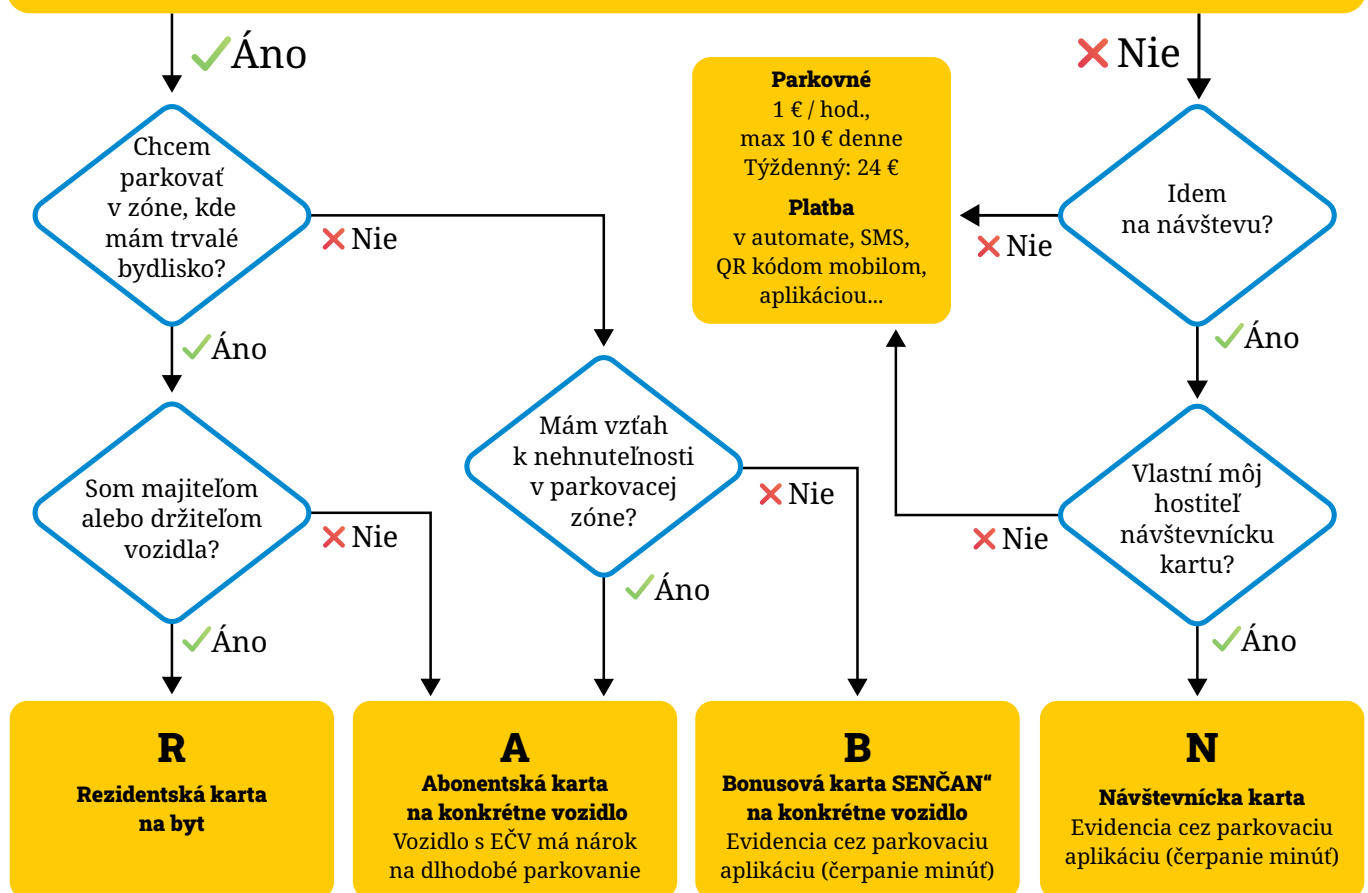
Áno

Nie

Parkovné
1 € / hod., max 10 € denne
Týždenný: 24 €

Platba
v automate, SMS, QR kódom mobilom, aplikáciou...

Chcem parkovať v zóne, kde mám trvalé bydlisko?

Nie

Idem na návštevu?

Nie

Áno

Áno

Mám vzťah k nehnuteľnosti v parkovacej zóne?

Som majiteľom alebo držiteľom vozidla?

Nie

Nie

Vlastní môj hostiteľ návštevnícku kartu?

Nie

Áno

Áno

Áno

R
Rezidentská karta na byt

A
Abonentská karta na konkrétne vozidlo
Vozidlo s EČV má nárok na dlhodobé parkovanie

B
Bonusová karta SENČAN“ na konkrétne vozidlo
Evidencia cez parkovaciu aplikáciu (čerpanie minúť)

N
Návštevnícka karta
Evidencia cez parkovaciu aplikáciu (čerpanie minúť)